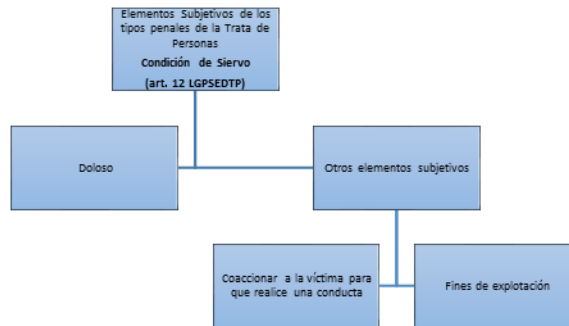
Elementos Subjetivos de los tipos penales de la Trata de Personas
Condición de Siervo
(art. 12 LGPSEDTP)

Doloso

Otros elementos subjetivos

Coaccionar a la víctima para que realice una conducta

Fines de explotación